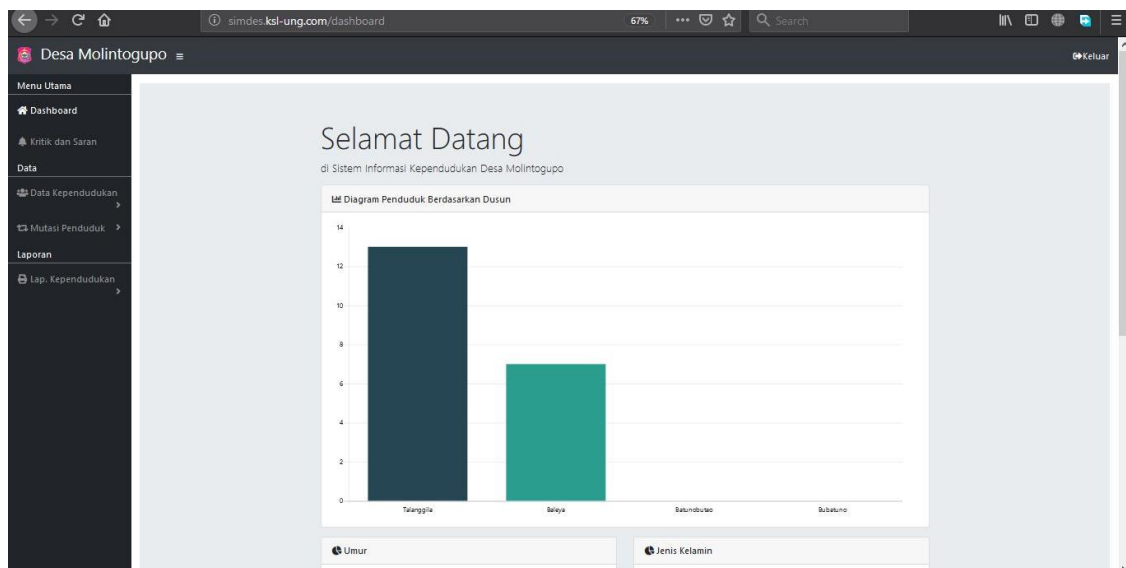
simdes.ksl-ung.com/dashboard
67%
Search

Desa Molintogupo
Keluar

Menu Utama
Dashboard
Kritik dan Saran
Data
Data Kependudukan
Mutasi Penduduk
Laporan
Lap. Kependudukan

Selamat Datang
di Sistem Informasi Kependudukan Desa Molintogupo

Diagram Penduduk Berdasarkan Dusun

14
12
10
8
6
4
2
0
Talanggila
Baleya
Batunobuteo
Bubatuno

Umur
Jenis Kelamin